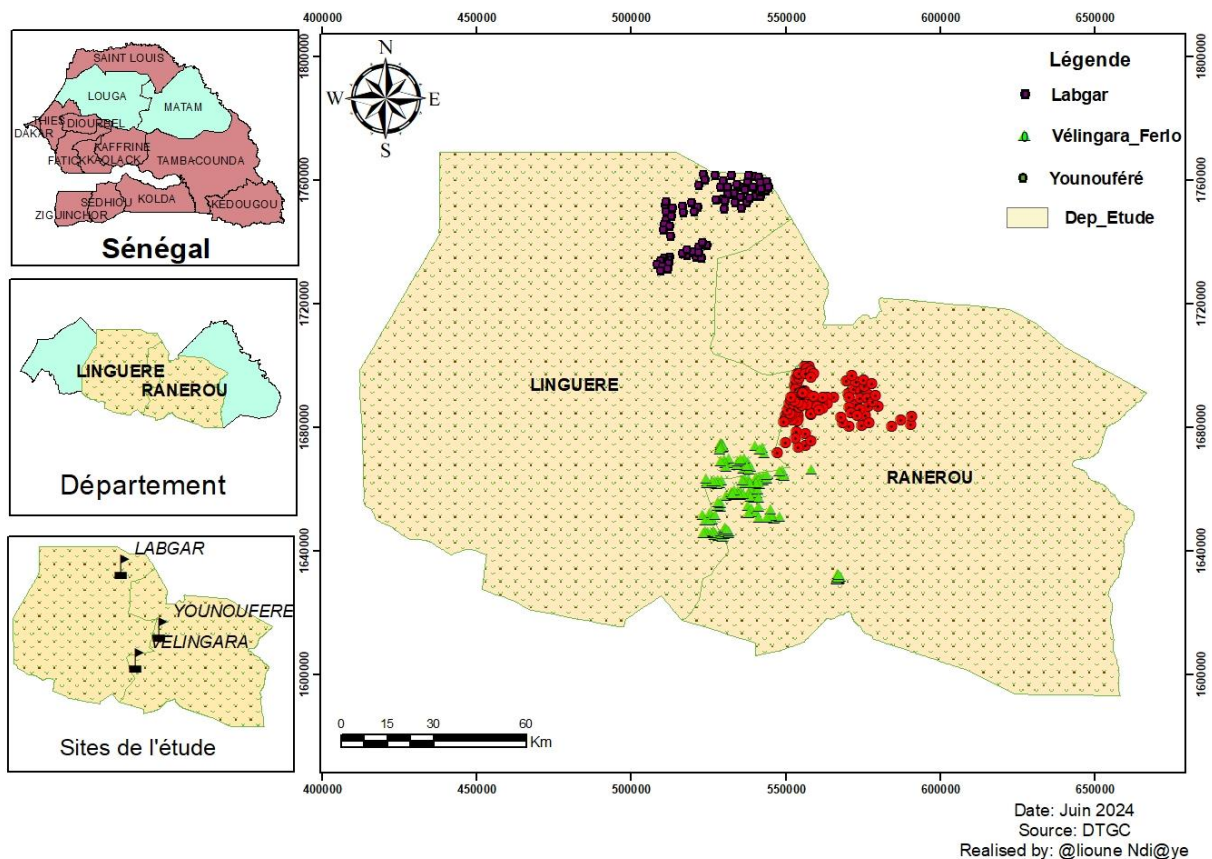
SAINT LOUIS
LOUGA
MATAM
THIES
DAKAR
DIOURBEL
KAFFRINE
FATICK
KAOLACK
TAMBACOUNDA
SEDHIOU
KOLDA
KEDOUGOU
ZIGUINCHOR
Sénégal

LINGUERE
RANEROU
Département

LABGAR
YOUNOUFERE
VELINGARA
Sites de l'étude

400000 450000 500000 550000 600000 650000
1800000 1760000 1720000 1680000 1640000 1600000

N
W E
S

Légende
Labgar
Vélingara_Ferlo
Younouféré
Dep_Etude

LINGUERE
RANEROU

0 15 30 60
Km

Date: Juin 2024
Source: DTGC
Realised by: @lioune Ndi@ye